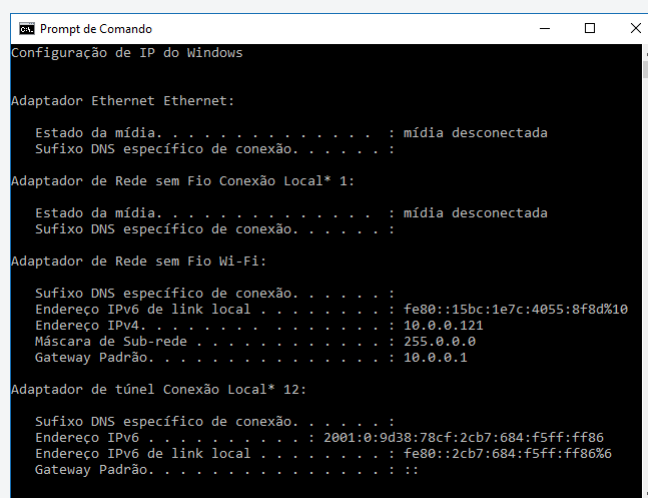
Prompt de Comando

Configuração de IP do Windows

Adaptador Ethernet Ethernet:

Estado da mídia. . . . . . . . . . . . . . : mídia desconectada
Sufixo DNS específico de conexão. . . . . . :

Adaptador de Rede sem Fio Conexão Local* 1:

Estado da mídia. . . . . . . . . . . . . . : mídia desconectada
Sufixo DNS específico de conexão. . . . . . :

Adaptador de Rede sem Fio Wi-Fi:

Sufixo DNS específico de conexão. . . . . . :
Endereço IPv6 de link local . . . . . . . . : fe80::15bc:1e7c:4055:8f8d%10
Endereço IPv4. . . . . . . . . . . . . . . : 10.0.0.121
Máscara de Sub-rede . . . . . . . . . . . . : 255.0.0.0
Gateway Padrão. . . . . . . . . . . . . . . : 10.0.0.1

Adaptador de túnel Conexão Local* 12:

Sufixo DNS específico de conexão. . . . . . :
Endereço IPv6 . . . . . . . . . . : 2001:0:9d38:78cf:2cb7:684:f5ff:ff86
Endereço IPv6 de link local . . . . . . . . : fe80::2cb7:684:f5ff:ff86%6
Gateway Padrão. . . . . . . . . . . . . . . : ::